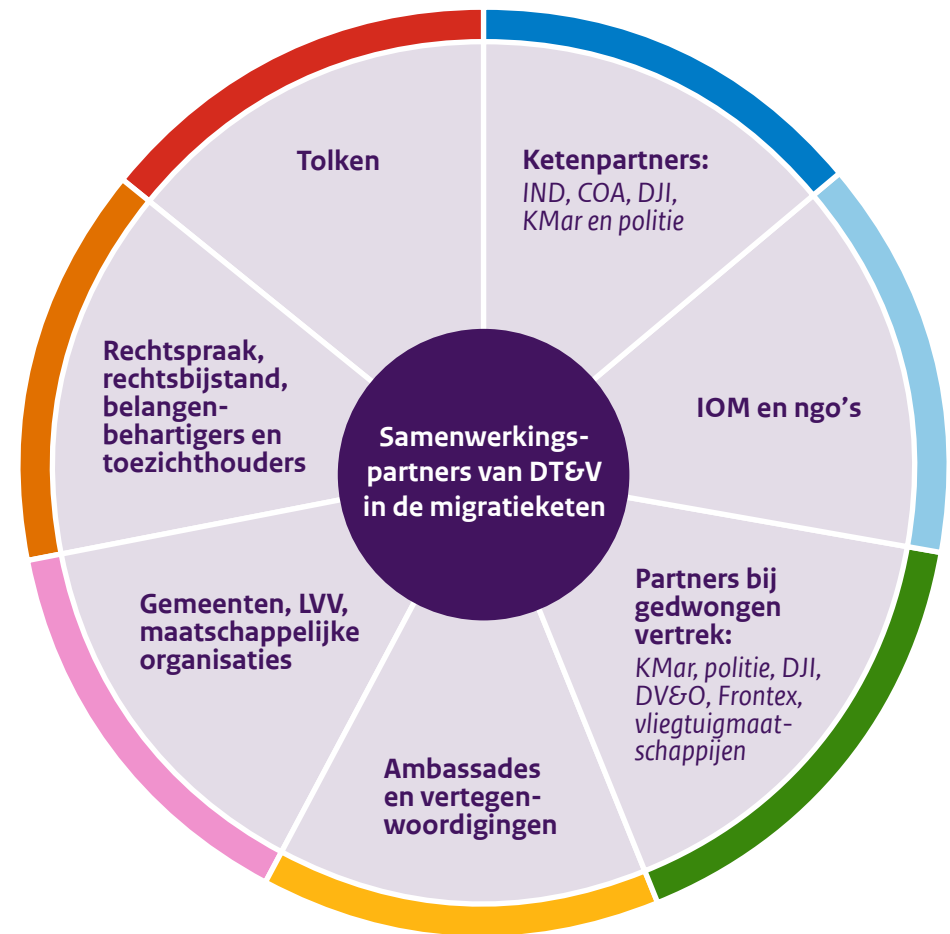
Samenwerkingspartners van DT&V in de migratieketen

Ketenpartners:
IND, COA, DJI, KMar en politie

IOM en ngo's

Partners bij gedwongen vertrek:
KMar, politie, DJI, DV&O, Frontex, vliegtuigmaatschappijen

Ambassades en vertegenwoordigingen

Gemeenten, LVV, maatschappelijke organisaties

Rechtspraak, rechtsbijstand, belangenbehartigers en toezichthouders

Tolken